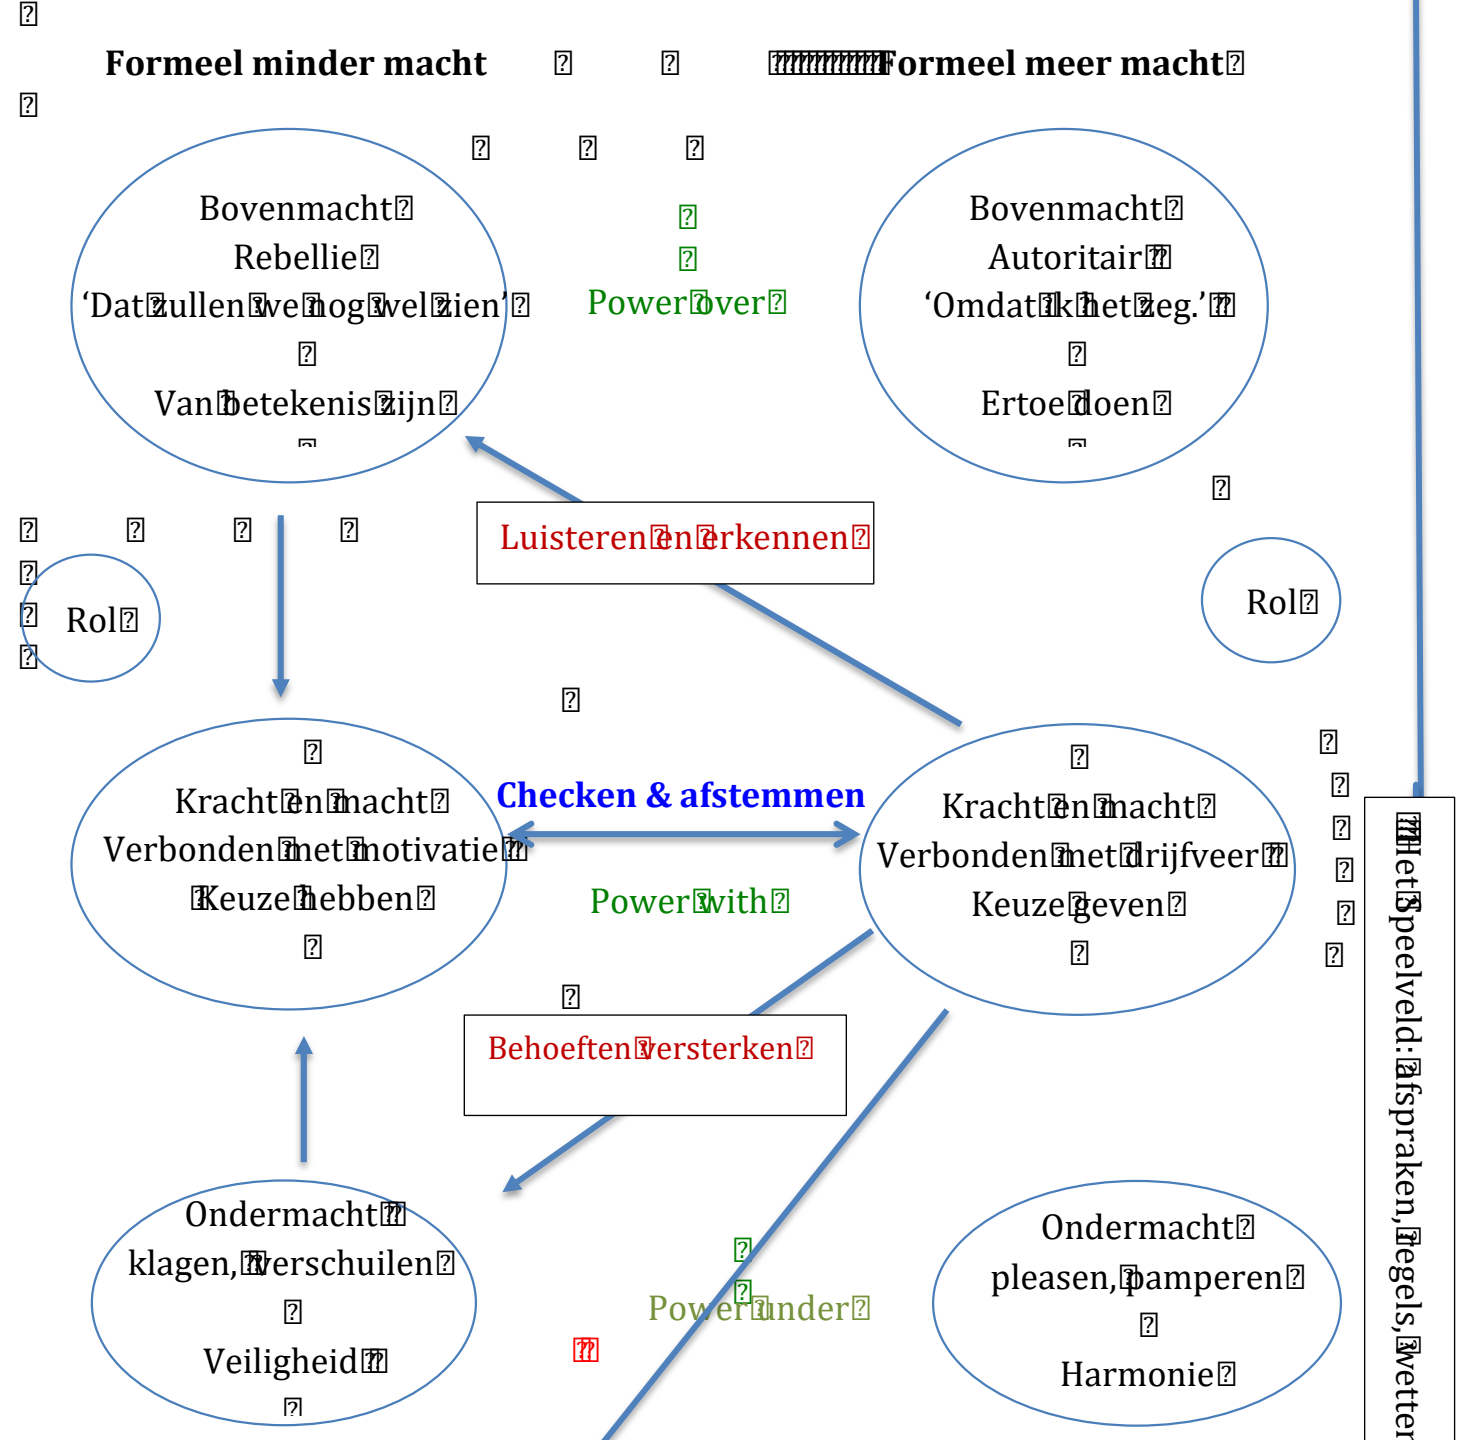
Formeel minder macht

Formeel meer macht

Bovenmacht
Rebellie
'Dat zullen we nog wel zien'

Van betekenis zijn

Power over

Bovenmacht
Autoritair
'Omdat ik het zeg.'

Er toe doen

Luisteren en erkennen

Rol

Rol

Kracht en macht
Verbonden met motivatie
Keuze hebben

Checken & afstemmen

Power with

Kracht en macht
Verbonden met drijfveer
Keuze geven

Het speelveld: afspraken, regels, wetten

Behoeften versterken

Ondermacht
klagen, verschuilen

Veiligheid

Power under

Ondermacht
pleasen, pamperen

Harmonie